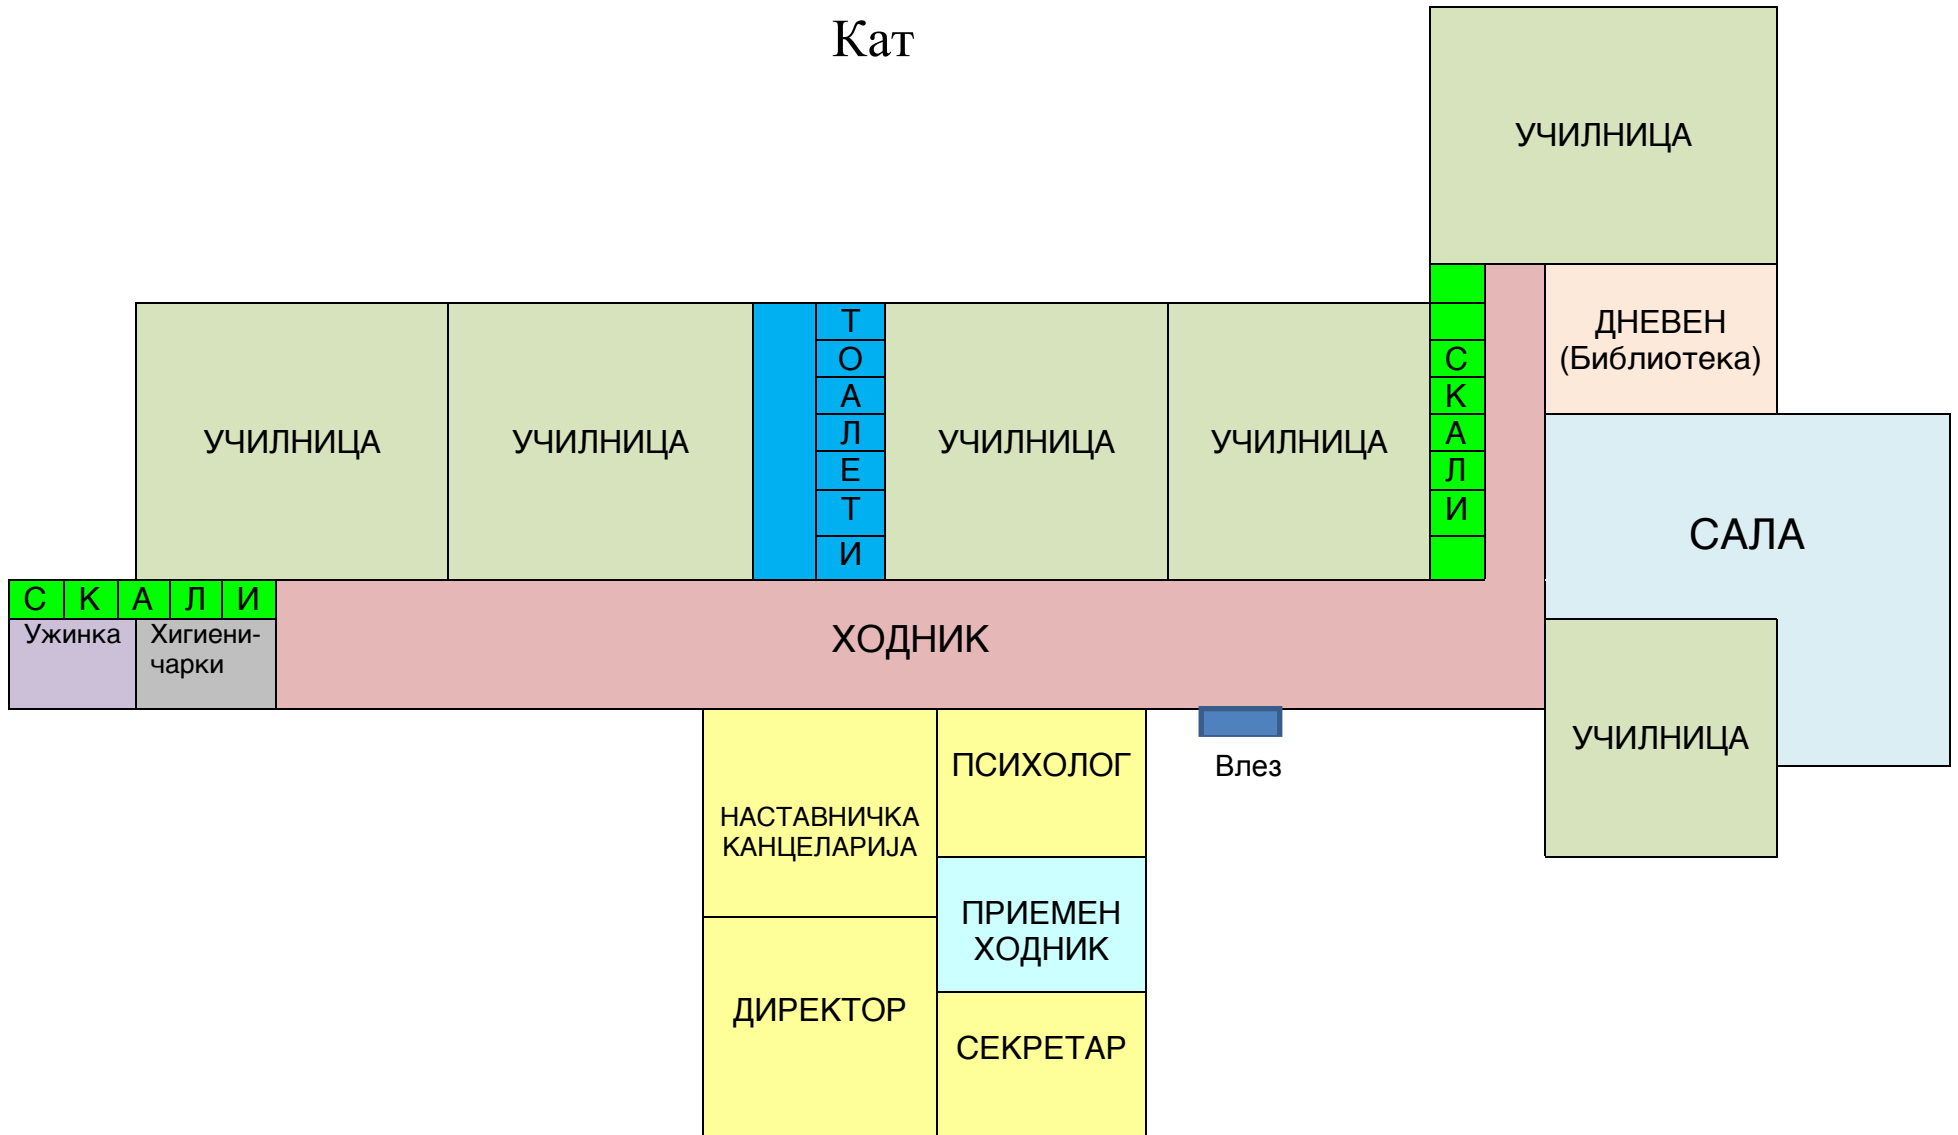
Кат

УЧИЛНИЦА

УЧИЛНИЦА

УЧИЛНИЦА

ТОАЛЕТИ

УЧИЛНИЦА

УЧИЛНИЦА

СКАЛИ

ДНЕВЕН (Библиотека)

САЛА

СКАЛИ

Ужинка

Хигиеничарки

ХОДНИК

Влез

УЧИЛНИЦА

НАСТАВНИЧКА КАНЦЕЛАРИЈА

ПСИХОЛОГ

ПРИЕМЕН ХОДНИК

ДИРЕКТОР

СЕКРЕТАР